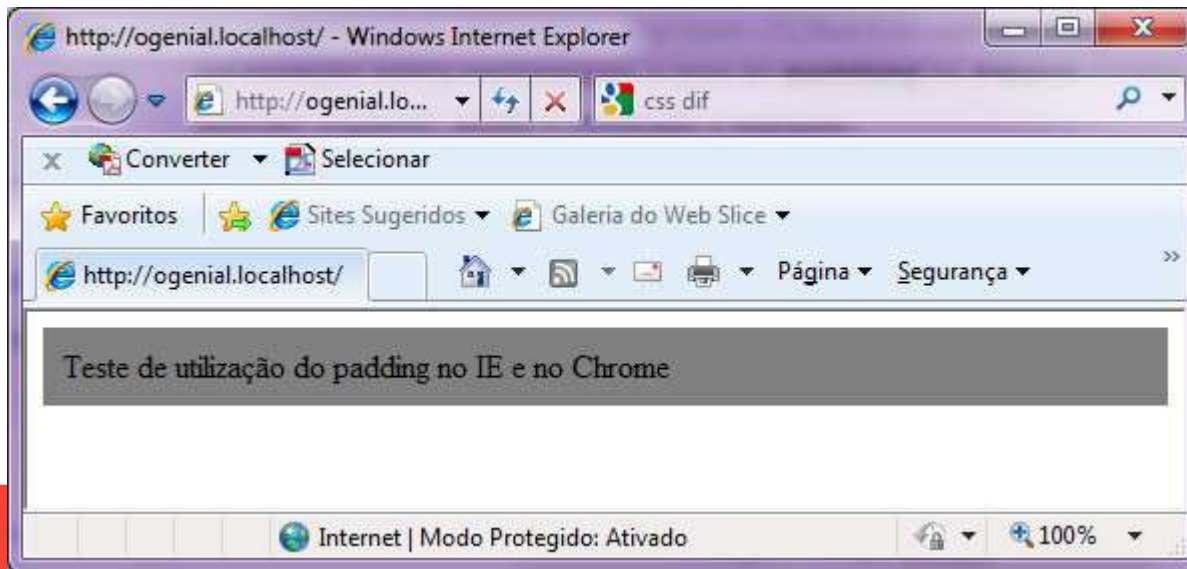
http://ogenial.localhost/ - Windows Internet Explorer

http://ogenial.lo...

css dif

Converter ▾ Selecionar

Favoritos

Sites Sugeridos ▾

Galeria do Web Slice ▾

http://ogenial.localhost/

Página ▾ Segurança ▾

Teste de utilização do padding no IE e no Chrome

Internet | Modo Protegido: Ativado

100%